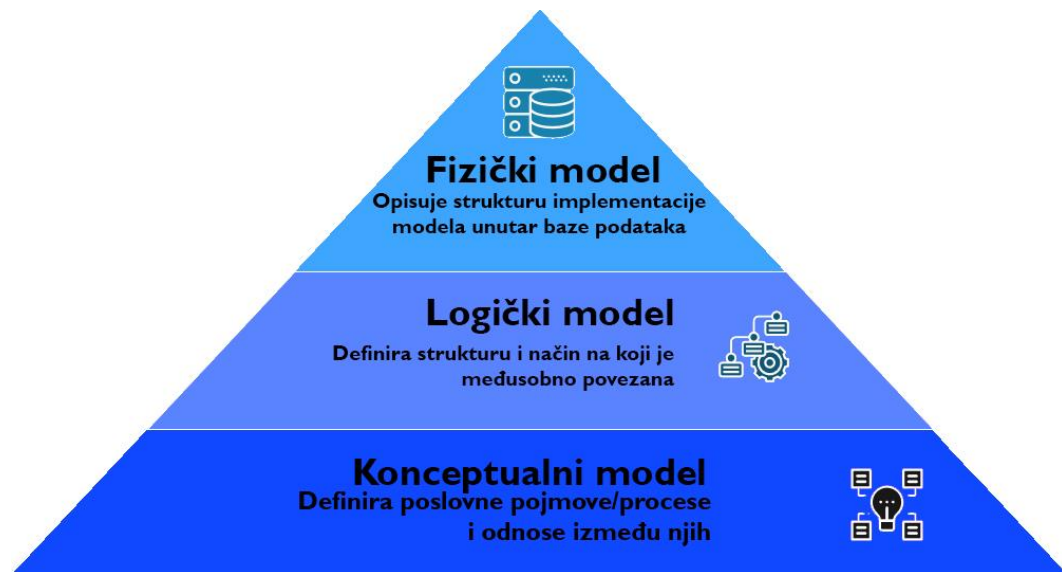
Fizički model
Opisuje strukturu implementacije modela unutar baze podataka

Logički model
Definira strukturu i način na koji je međusobno povezana

Konceptualni model
Definira poslovne pojmove/procese i odnose između njih